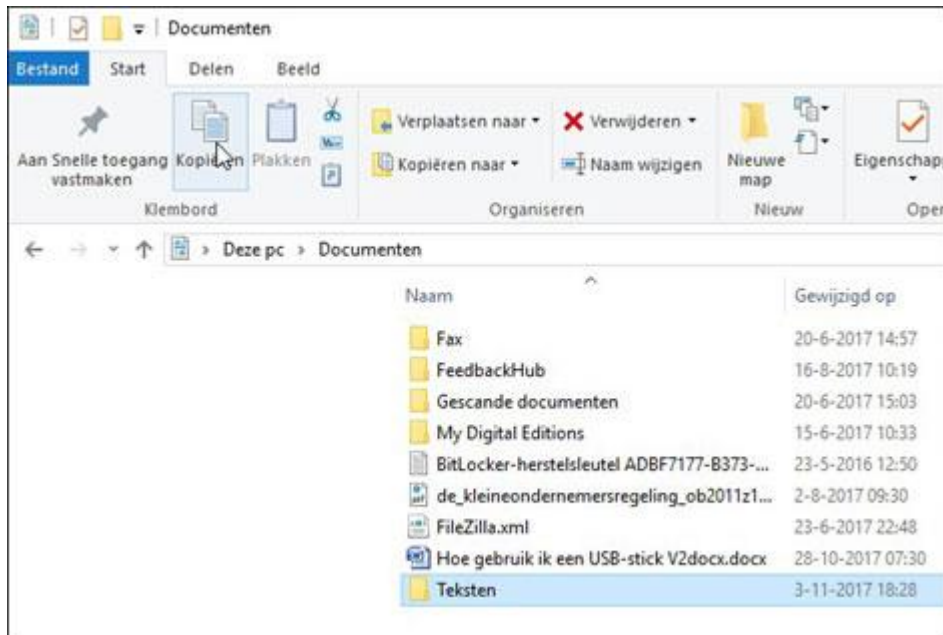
Documenten

Bestand Start Delen Beeld

Aan Snelle toegang vastmaken Kopi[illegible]en Plakken

Klembord

Verplaatsen naar ▾ Verwijderen ▾

Kopiëren naar ▾ Naam wijzigen

Organiseren

Nieuwe map

Nieuw

Eigenschap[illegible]

Ope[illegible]

Deze pc › Documenten

| Naam | Gewijzigd op |
|---|---|
| Fax | 20-6-2017 14:57 |
| FeedbackHub | 16-8-2017 10:19 |
| Gescande documenten | 20-6-2017 15:03 |
| My Digital Editions | 15-6-2017 10:33 |
| BitLocker-herstelsleutel ADBF7177-B373-... | 23-5-2016 12:50 |
| de_kleineondernemersregeling_ob2011z1... | 2-8-2017 09:30 |
| FileZilla.xml | 23-6-2017 22:48 |
| Hoe gebruik ik een USB-stick V2docx.docx | 28-10-2017 07:30 |
| Teksten | 3-11-2017 18:28 |